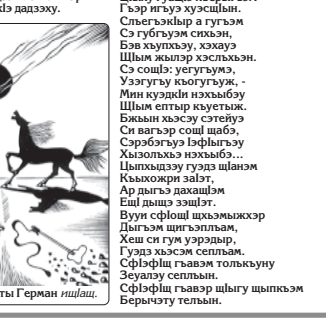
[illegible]кӡ дадзэху.

Гъэр игъуэ хуэсщын.
Слъегъэкlыр а гугъэм
Сэ губгъуэм сихьэн,
Бэв хъупхъэу, хэхауэ
Щlым жылэр хэслхьэн.
Сэ сощlэ: уегугъумэ,
Узэгугъу къогугъуж, -
Мин куэдкlи нэхъыбэу
Щlым ептыр къуетыж.
Бжьын хьэсэу сэтейуэ
Си вагъэр сощl щабэ,
Сэрэбэгъуэ lэфlыгъэу
Хызолъхьэ нэхъыбэ...
Цыпхъэдэу гуэдз щlанэм
Къыхожри залэт,
Ар дыгъэ дахащlэм
Ещl дыщэ зэщlэт.
Вууи сфlощl щхьэмыжхэр
Дыгъэм щигъэплъам,
Хеш си гум уэрэдыр,
Гуэдз хьэсэм сеплъам.
Сфlэфlщ гъавэм толькъуну
Зеуалэу сеплъын.
Сфlэфlщ гъавэр щlыгу щыпкъэм
Берычэту тельын.

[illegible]ты Герман ищlащ.